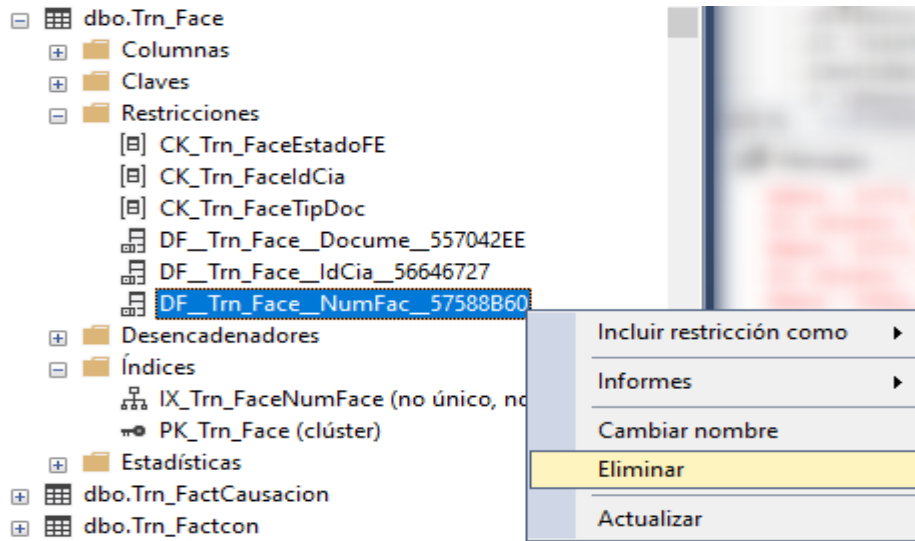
dbo.Trn_Face
Columnas
Claves
Restricciones
CK_Trn_FaceEstadoFE
CK_Trn_FaceIdCia
CK_Trn_FaceTipDoc
DF__Trn_Face__Docume__557042EE
DF__Trn_Face__IdCia__56646727
DF__Trn_Face__NumFac__57588B60
Desencadenadores
Índices
IX_Trn_FaceNumFace (no único, no
PK_Trn_Face (clúster)
Estadísticas
dbo.Trn_FactCausacion
dbo.Trn_Factcon

Incluir restricción como
Informes
Cambiar nombre
Eliminar
Actualizar